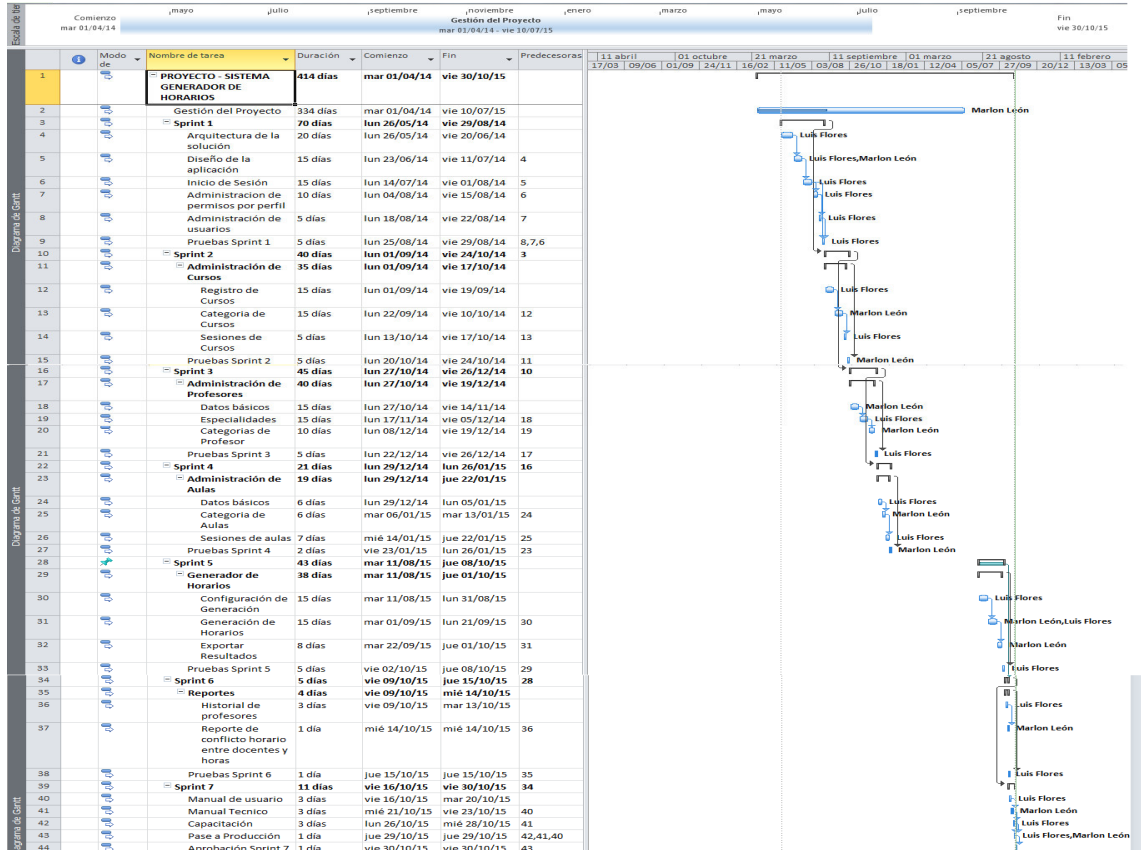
Escala de tie

Comienzo
mar 01/04/14

mayo | julio | septiembre | noviembre | enero | marzo | mayo | julio | septiembre

Gestión del Proyecto
mar 01/04/14 - vie 10/07/15

Fin
vie 30/10/15

| | | Modo de | Nombre de tarea | Duración | Comienzo | Fin | Predecesoras |
|---|---|---|---|---|---|---|---|
| 1 | | | PROYECTO - SISTEMA GENERADOR DE HORARIOS | 414 días | mar 01/04/14 | vie 30/10/15 | |
| 2 | | | Gestión del Proyecto | 334 días | mar 01/04/14 | vie 10/07/15 | |
| 3 | | | Sprint 1 | 70 días | lun 26/05/14 | vie 29/08/14 | |
| 4 | | | Arquitectura de la solución | 20 días | lun 26/05/14 | vie 20/06/14 | |
| 5 | | | Diseño de la aplicación | 15 días | lun 23/06/14 | vie 11/07/14 | 4 |
| 6 | | | Inicio de Sesión | 15 días | lun 14/07/14 | vie 01/08/14 | 5 |
| 7 | | | Administracion de permisos por perfil | 10 días | lun 04/08/14 | vie 15/08/14 | 6 |
| 8 | | | Administración de usuarios | 5 días | lun 18/08/14 | vie 22/08/14 | 7 |
| 9 | | | Pruebas Sprint 1 | 5 días | lun 25/08/14 | vie 29/08/14 | 8,7,6 |
| 10 | | | Sprint 2 | 40 días | lun 01/09/14 | vie 24/10/14 | 3 |
| 11 | | | Administración de Cursos | 35 días | lun 01/09/14 | vie 17/10/14 | |
| 12 | | | Registro de Cursos | 15 días | lun 01/09/14 | vie 19/09/14 | |
| 13 | | | Categoria de Cursos | 15 días | lun 22/09/14 | vie 10/10/14 | 12 |
| 14 | | | Sesiones de Cursos | 5 días | lun 13/10/14 | vie 17/10/14 | 13 |
| 15 | | | Pruebas Sprint 2 | 5 días | lun 20/10/14 | vie 24/10/14 | 11 |
| 16 | | | Sprint 3 | 45 días | lun 27/10/14 | vie 26/12/14 | 10 |
| 17 | | | Administración de Profesores | 40 días | lun 27/10/14 | vie 19/12/14 | |
| 18 | | | Datos básicos | 15 días | lun 27/10/14 | vie 14/11/14 | |
| 19 | | | Especialidades | 15 días | lun 17/11/14 | vie 05/12/14 | 18 |
| 20 | | | Categorias de Profesor | 10 días | lun 08/12/14 | vie 19/12/14 | 19 |
| 21 | | | Pruebas Sprint 3 | 5 días | lun 22/12/14 | vie 26/12/14 | 17 |
| 22 | | | Sprint 4 | 21 días | lun 29/12/14 | lun 26/01/15 | 16 |
| 23 | | | Administración de Aulas | 19 días | lun 29/12/14 | jue 22/01/15 | |
| 24 | | | Datos básicos | 6 días | lun 29/12/14 | lun 05/01/15 | |
| 25 | | | Categoria de Aulas | 6 días | mar 06/01/15 | mar 13/01/15 | 24 |
| 26 | | | Sesiones de aulas | 7 días | mié 14/01/15 | jue 22/01/15 | 25 |
| 27 | | | Pruebas Sprint 4 | 2 días | vie 23/01/15 | lun 26/01/15 | 23 |
| 28 | | | Sprint 5 | 43 días | mar 11/08/15 | jue 08/10/15 | |
| 29 | | | Generador de Horarios | 38 días | mar 11/08/15 | jue 01/10/15 | |
| 30 | | | Configuración de Generación | 15 días | mar 11/08/15 | lun 31/08/15 | |
| 31 | | | Generación de Horarios | 15 días | mar 01/09/15 | lun 21/09/15 | 30 |
| 32 | | | Exportar Resultados | 8 días | mar 22/09/15 | jue 01/10/15 | 31 |
| 33 | | | Pruebas Sprint 5 | 5 días | vie 02/10/15 | jue 08/10/15 | 29 |
| 34 | | | Sprint 6 | 5 días | vie 09/10/15 | jue 15/10/15 | 28 |
| 35 | | | Reportes | 4 días | vie 09/10/15 | mié 14/10/15 | |
| 36 | | | Historial de profesores | 3 días | vie 09/10/15 | mar 13/10/15 | |
| 37 | | | Reporte de conflicto horario entre docentes y horas | 1 día | mié 14/10/15 | mié 14/10/15 | 36 |
| 38 | | | Pruebas Sprint 6 | 1 día | jue 15/10/15 | jue 15/10/15 | 35 |
| 39 | | | Sprint 7 | 11 días | vie 16/10/15 | vie 30/10/15 | 34 |
| 40 | | | Manual de usuario | 3 días | vie 16/10/15 | mar 20/10/15 | |
| 41 | | | Manual Tecnico | 3 días | mié 21/10/15 | vie 23/10/15 | 40 |
| 42 | | | Capacitación | 3 días | lun 26/10/15 | mié 28/10/15 | 41 |
| 43 | | | Pase a Producción | 1 día | jue 29/10/15 | jue 29/10/15 | 42,41,40 |
| 44 | | | Aprobación Sprint 7 | 1 día | vie 30/10/15 | vie 30/10/15 | 43 |

11 abril | 01 octubre | 21 marzo | 11 septiembre | 01 marzo | 21 agosto | 11 febrero
17/03 | 09/06 | 01/09 | 24/11 | 16/02 | 11/05 | 03/08 | 26/10 | 18/01 | 12/04 | 05/07 | 27/09 | 20/12 | 13/03 | 05

Marlon León
Luis Flores
Luis Flores,Marlon León
Luis Flores
Luis Flores
Luis Flores
Luis Flores
Luis Flores
Marlon León
Luis Flores
Marlon León
Marlon León
Luis Flores
Marlon León
Luis Flores
Luis Flores
Marlon León
Luis Flores
Marlon León
Luis Flores
Marlon León,Luis Flores
Marlon León
Luis Flores
Luis Flores
Marlon León
Luis Flores
Luis Flores
Marlon León
Luis Flores
Luis Flores,Marlon León

Diagrama de Gantt
Diagrama de Gantt
Diagrama de Gantt